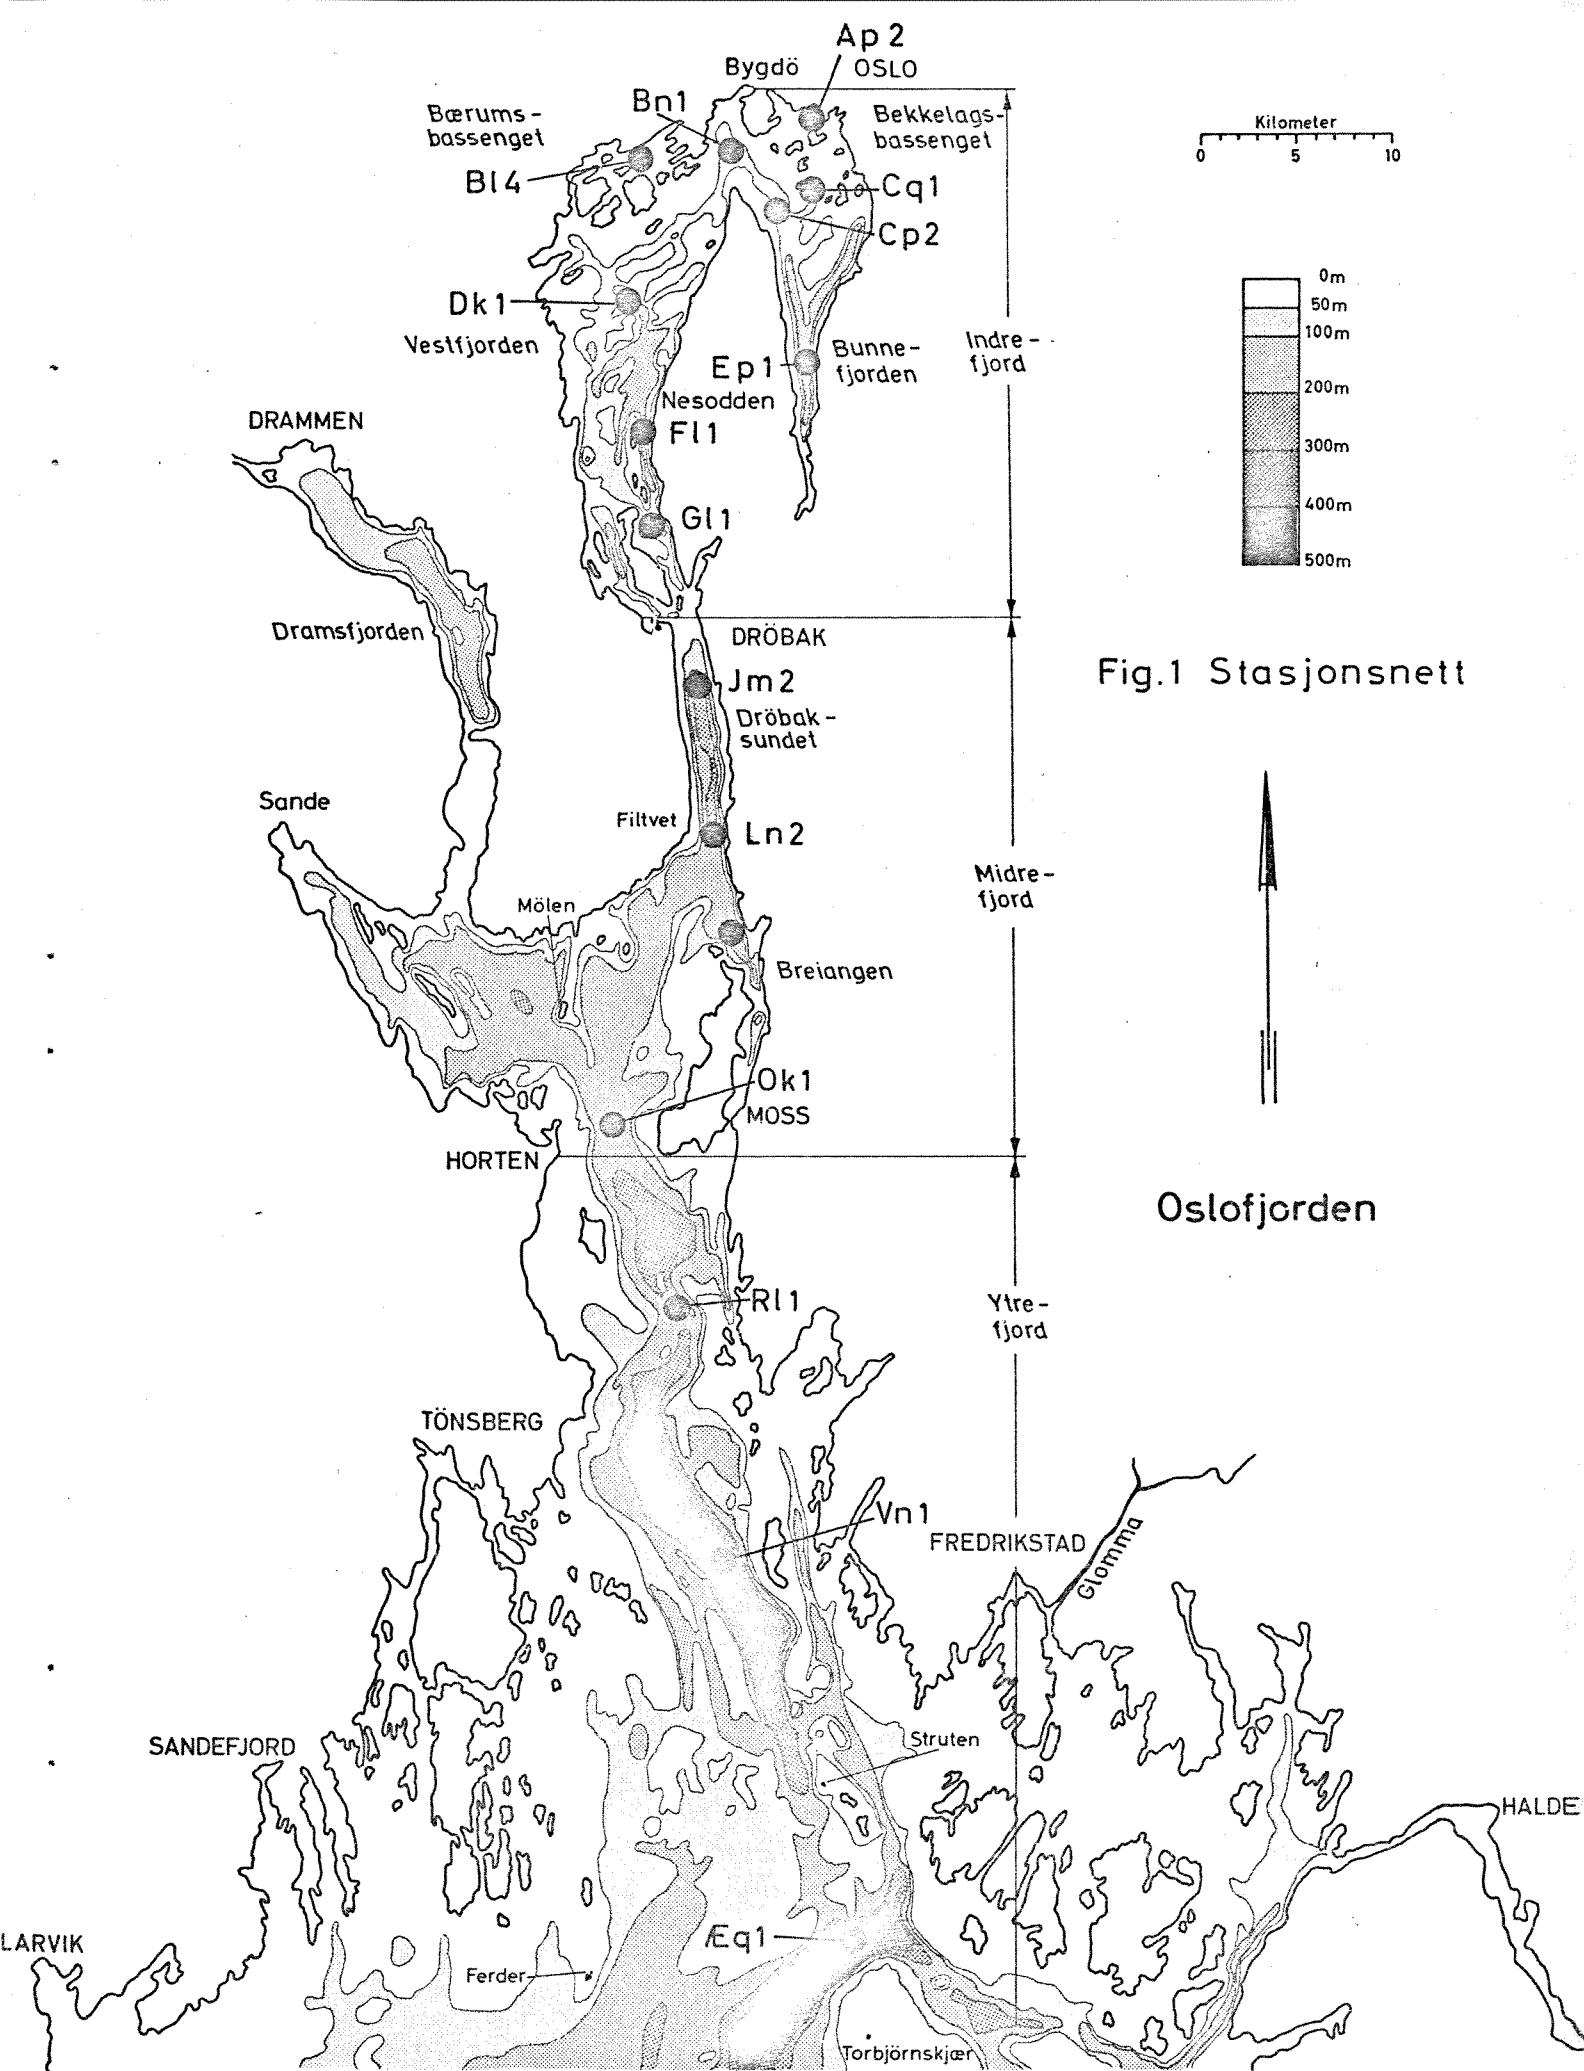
Ap 2
Bygdö
OSLO
Bærums-bassenget
Bn1
Bekkelags-bassenget
Kilometer
0 5 10
Bl4
Cq1
Cp2
0m
50m
100m
200m
300m
400m
500m
Dk1
Vestfjorden
Indre-fjord
Ep1
Bunne-fjorden
Nesodden
DRAMMEN
Fl1
Gl1
Dramsfjorden
DRÖBAK
Fig.1 Stasjonsnett
Jm2
Dröbak-sundet
Sande
Filtvet
Ln2
Midre-fjord
Mölen
Breiangen
Ok1
MOSS
HORTEN
Oslofjorden
Rl1
Ytre-fjord
TÖNSBERG
Vn1
FREDRIKSTAD
Glomma
SANDEFJORD
Struten
HALDE
LARVIK
Æq1
Ferder
Torbjörnskjær